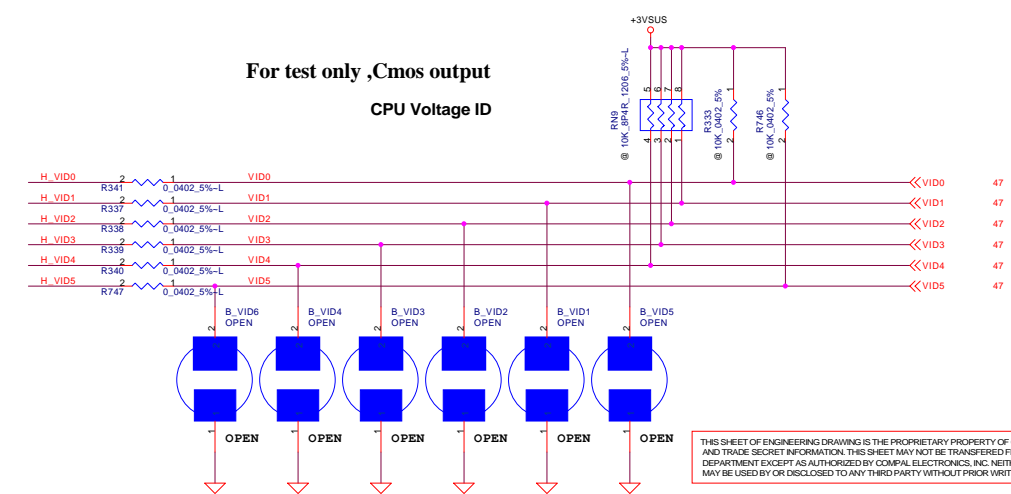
+3VSUS

For test only ,Cmos output

CPU Voltage ID

RN9
@ 10K_8P4R_1206_5%~L
5 6 7 8
4 3 2 1

R333
@ 10K_0402_5%
1
2

R746
@ 10K_0402_5%
1
2

H_VID0 2 R341 1 0_0402_5%~L VID0 VID0 47
H_VID1 2 R337 1 0_0402_5%~L VID1 VID1 47
H_VID2 2 R338 1 0_0402_5%~L VID2 VID2 47
H_VID3 2 R339 1 0_0402_5%~L VID3 VID3 47
H_VID4 2 R340 1 0_0402_5%~L VID4 VID4 47
H_VID5 2 R747 1 0_0402_5%~L VID5 VID5 47

B_VID6 OPEN
B_VID4 OPEN
B_VID3 OPEN
B_VID2 OPEN
B_VID1 OPEN
B_VID5 OPEN

2 2 2 2 2 2
1 OPEN 1 OPEN 1 OPEN 1 OPEN 1 OPEN 1 OPEN

THIS SHEET OF ENGINEERING DRAWING IS THE PROPRIETARY PROPERTY OF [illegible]
AND TRADE SECRET INFORMATION. THIS SHEET MAY NOT BE TRANSFERED F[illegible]
DEPARTMENT EXCEPT AS AUTHORIZED BY COMPAL ELECTRONICS, INC. NEIT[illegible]
MAY BE USED BY OR DISCLOSED TO ANY THIRD PARTY WITHOUT PRIOR WRIT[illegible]